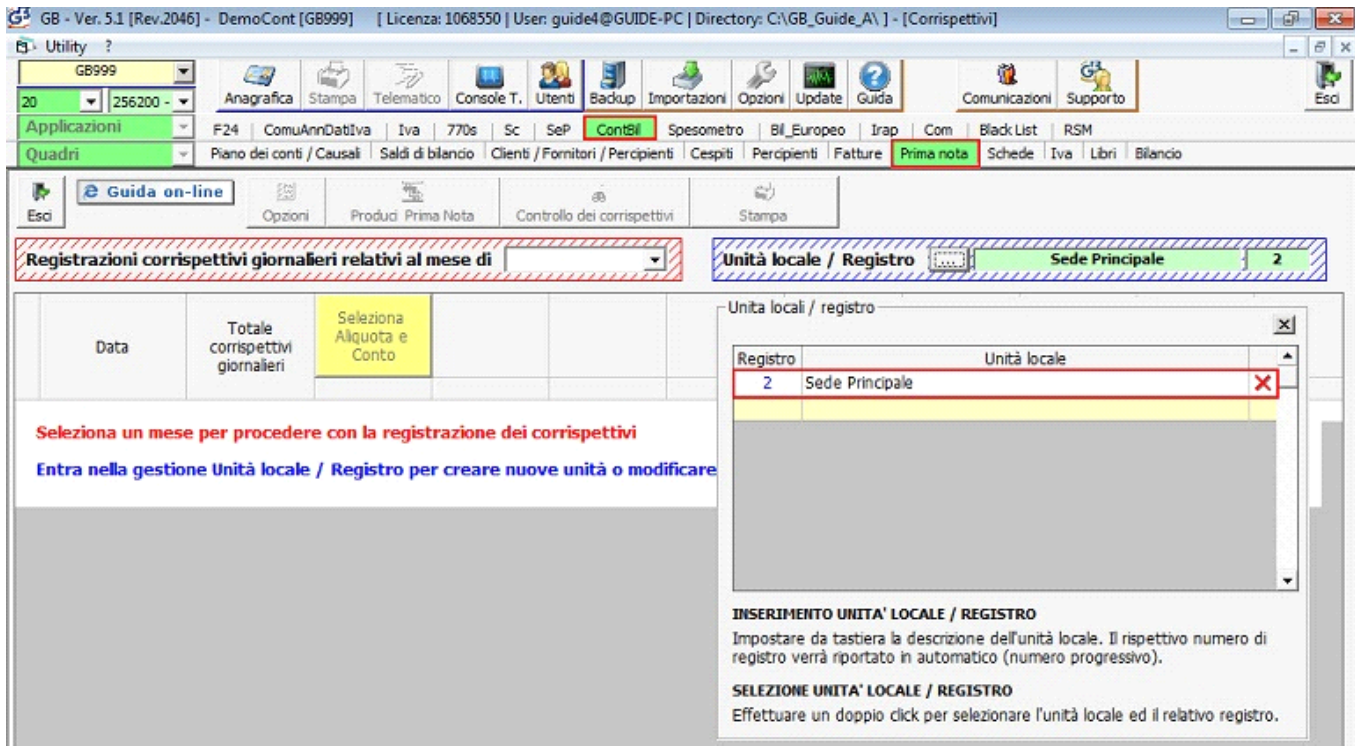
GB - Ver. 5.1 [Rev.2046] - DemoCont [GB999] [ Licenza: 1068550 | User: guide4@GUIDE-PC | Directory: C:\GB_Guide_A\ ] - [Corrispettivi]

Utility ?

GB999
20 256200 -
Anagrafica Stampa Telematico Console T. Utenti Backup Importazioni Opzioni Update Guida Comunicazioni Supporto Esci

Applicazioni
F24 | ComuAnnDatiIva | Iva | 770s | Sc | SeP | ContBil | Spesometro | Bil_Europeo | Irap | Com | Black List | RSM

Quadri
Piano dei conti / Causali | Saldi di bilancio | Clienti / Fornitori / Percipienti | Cespiti | Percipienti | Fatture | Prima nota | Schede | Iva | Libri | Bilancio

Esci
Guida on-line
Opzioni
Produci Prima Nota
Controllo dei corrispettivi
Stampa

Registrazioni corrispettivi giornalieri relativi al mese di

Unità locale / Registro ...... Sede Principale 2

Data
Totale corrispettivi giornalieri
Seleziona Aliquota e Conto

Seleziona un mese per procedere con la registrazione dei corrispettivi

Entra nella gestione Unità locale / Registro per creare nuove unità o modificare

Unita locali / registro

| Registro | Unità locale |
|---|---|
| 2 | Sede Principale |

INSERIMENTO UNITA' LOCALE / REGISTRO
Impostare da tastiera la descrizione dell'unità locale. Il rispettivo numero di registro verrà riportato in automatico (numero progressivo).

SELEZIONE UNITA' LOCALE / REGISTRO
Effettuare un doppio click per selezionare l'unità locale ed il relativo registro.